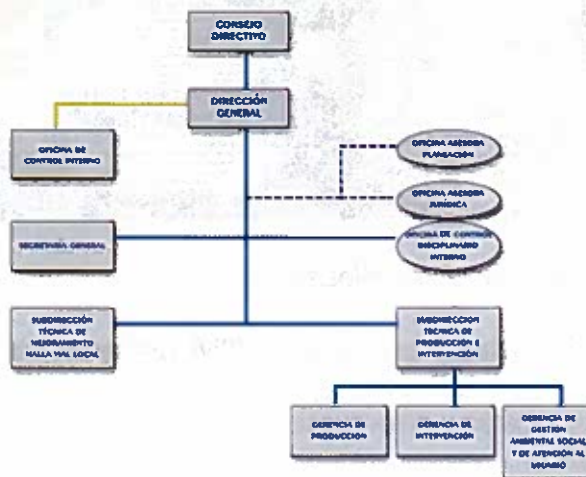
CONSEJO DIRECTIVO

DIRECCIÓN GENERAL

OFICINA DE CONTROL INTERNO

OFICINA ASESORA PLANEACIÓN

OFICINA ASESORA JURÍDICA

SECRETARÍA GENERAL

OFICINA DE CONTROL DISCIPLINARIO INTERNO

SUBDIRECCIÓN TÉCNICA DE MEJORAMIENTO MALLA VIAL LOCAL

SUBDIRECCIÓN TÉCNICA DE PRODUCCIÓN E INTERVENCIÓN

GERENCIA DE PRODUCCIÓN

GERENCIA DE INTERVENCIÓN

GERENCIA DE GESTIÓN AMBIENTAL SOCIAL Y DE ATENCIÓN AL USUARIO